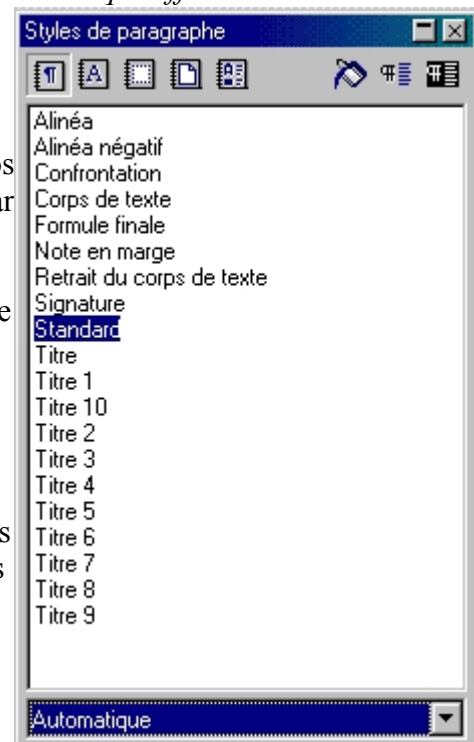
Styles de paragraphe

Alinéa
Alinéa négatif
Confrontation
Corps de texte
Formule finale
Note en marge
Retrait du corps de texte
Signature
Standard
Titre
Titre 1
Titre 10
Titre 2
Titre 3
Titre 4
Titre 5
Titre 6
Titre 7
Titre 8
Titre 9

Automatique